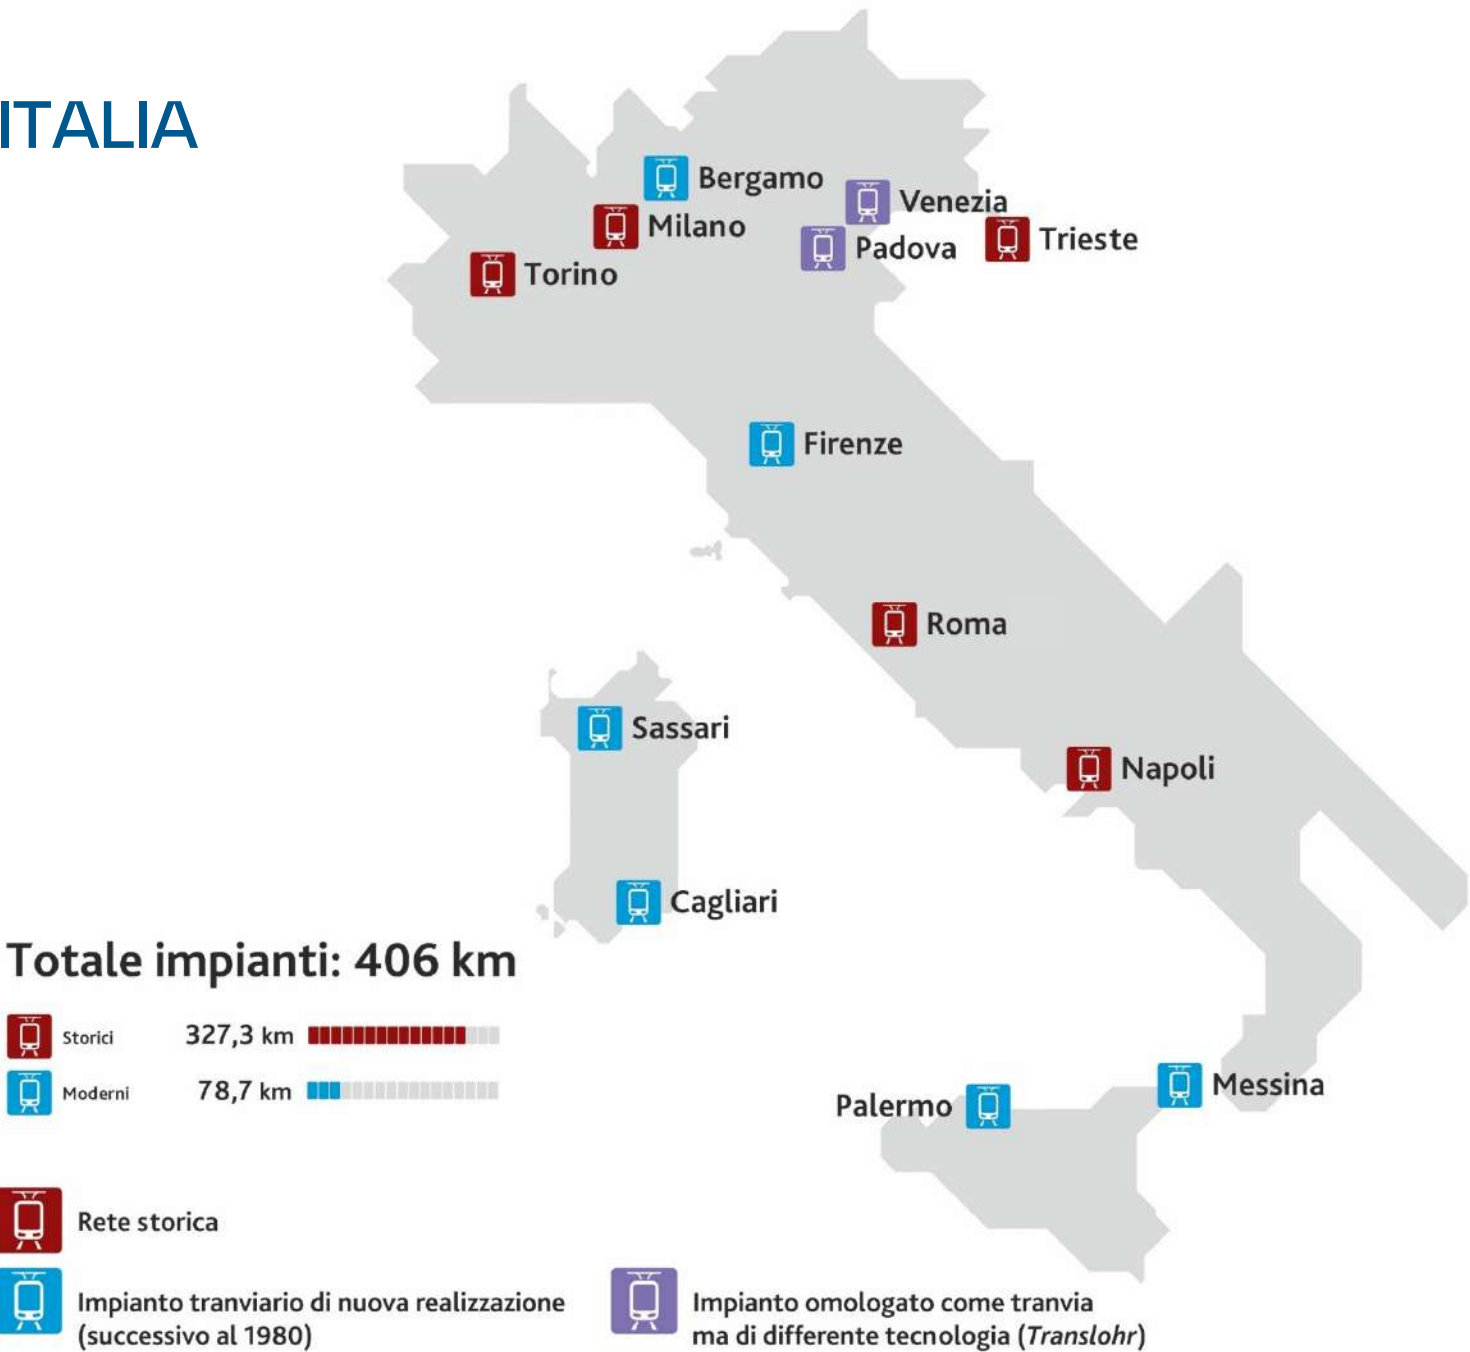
ITALIA

Bergamo
Milano
Torino
Venezia
Padova
Trieste
Firenze
Roma
Sassari
Napoli
Cagliari

Totale impianti: 406 km

Storici 327,3 km
Moderni 78,7 km

Messina
Palermo

Rete storica

Impianto tranviario di nuova realizzazione (successivo al 1980)

Impianto omologato come tranvia ma di differente tecnologia (*Translohr*)